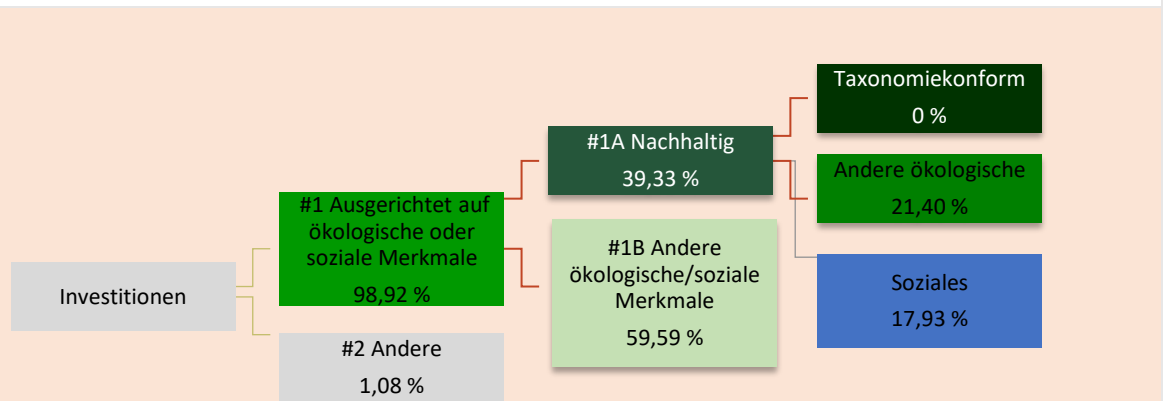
Investitionen

#1 Ausgerichtet auf ökologische oder soziale Merkmale
98,92 %

#2 Andere
1,08 %

#1A Nachhaltig
39,33 %

#1B Andere ökologische/soziale Merkmale
59,59 %

Taxonomiekonform
0 %

Andere ökologische
21,40 %

Soziales
17,93 %